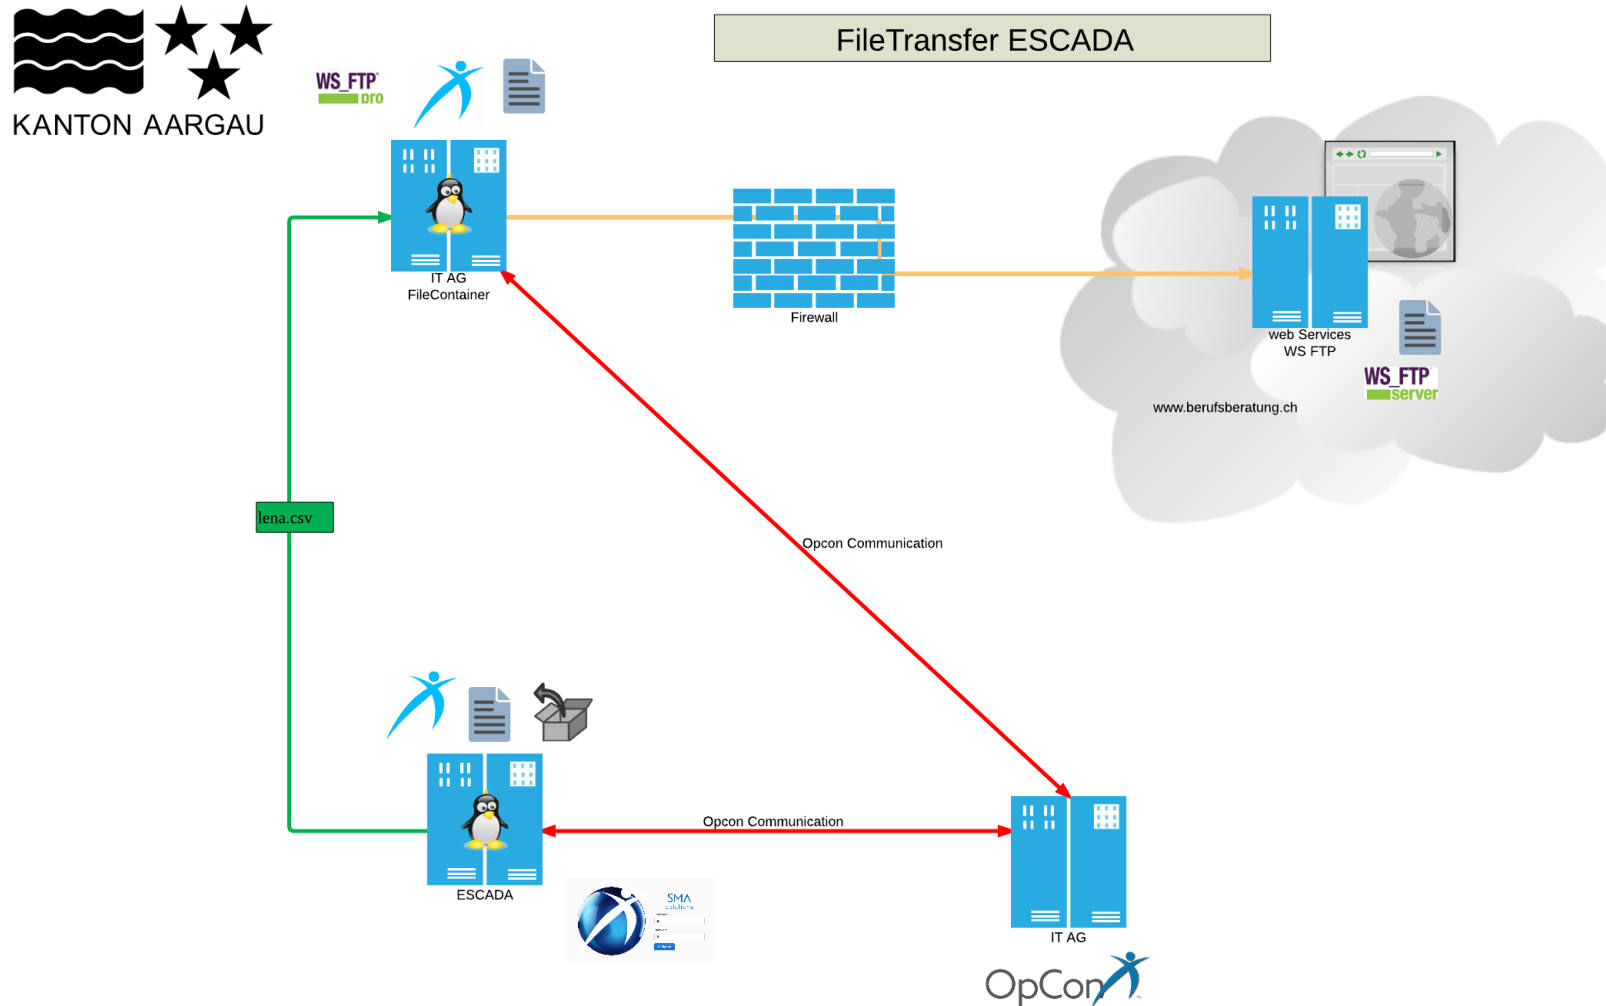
KANTON AARGAU

WS_FTP pro

FileTransfer ESCADA

IT AG
FileContainer

Firewall

web Services
WS FTP

WS_FTP server

www.berufsberatung.ch

lena.csv

Opcon Communication

ESCADA

Opcon Communication

SMA

IT AG

OpCon